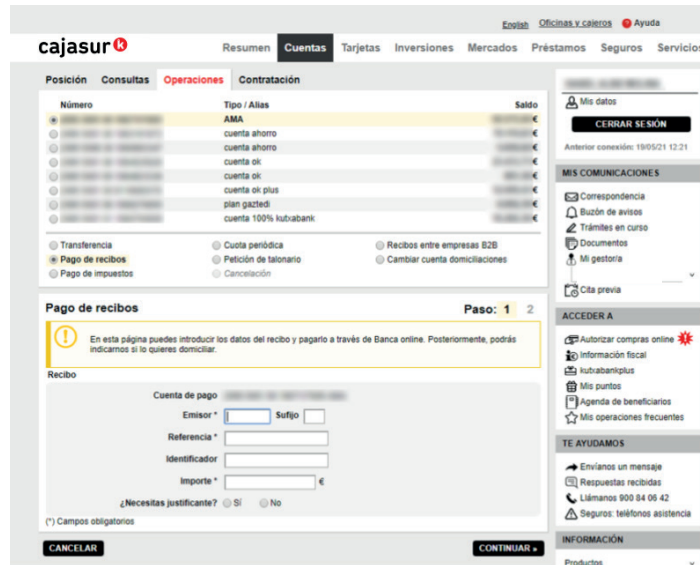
English Oficinas y cajeros Ayuda

cajasur

Resumen Cuentas Tarjetas Inversiones Mercados Préstamos Seguros Servicio

Posición Consultas Operaciones Contratación

| Número | Tipo / Alias | Saldo |
|---|---|---|
| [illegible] | AMA | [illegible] € |
| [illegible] | cuenta ahorro | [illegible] € |
| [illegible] | cuenta ahorro | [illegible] € |
| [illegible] | cuenta ok | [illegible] € |
| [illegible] | cuenta ok | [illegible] € |
| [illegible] | cuenta ok plus | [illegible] € |
| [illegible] | plan gaztedi | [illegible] € |
| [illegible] | cuenta 100% kutxabank | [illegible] € |

Transferencia
Pago de recibos
Pago de impuestos
Cuota periódica
Petición de talonario
Cancelación
Recibos entre empresas B2B
Cambiar cuenta domiciliaciones

Pago de recibos

Paso: 1 2

En esta página puedes introducir los datos del recibo y pagarlo a través de Banca online. Posteriormente, podrás indicarnos si lo quieres domiciliar.

Recibo

Cuenta de pago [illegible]
Emisor * Sufijo
Referencia *
Identificador
Importe * €
¿Necesitas justificante? Sí No

(*) Campos obligatorios

CANCELAR

CONTINUAR »

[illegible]
Mis datos
CERRAR SESIÓN
Anterior conexión: 19/05/21 12:21

MIS COMUNICACIONES
Correspondencia
Buzón de avisos
Trámites en curso
Documentos
Mi gestor/a
Cita previa

ACCEDER A
Autorizar compras online
Información fiscal
kutxabankplus
Mis puntos
Agenda de beneficiarios
Mis operaciones frecuentes

TE AYUDAMOS
Envíanos un mensaje
Respuestas recibidas
Llámanos 900 84 06 42
Seguros: teléfonos asistencia

INFORMACIÓN
Productos